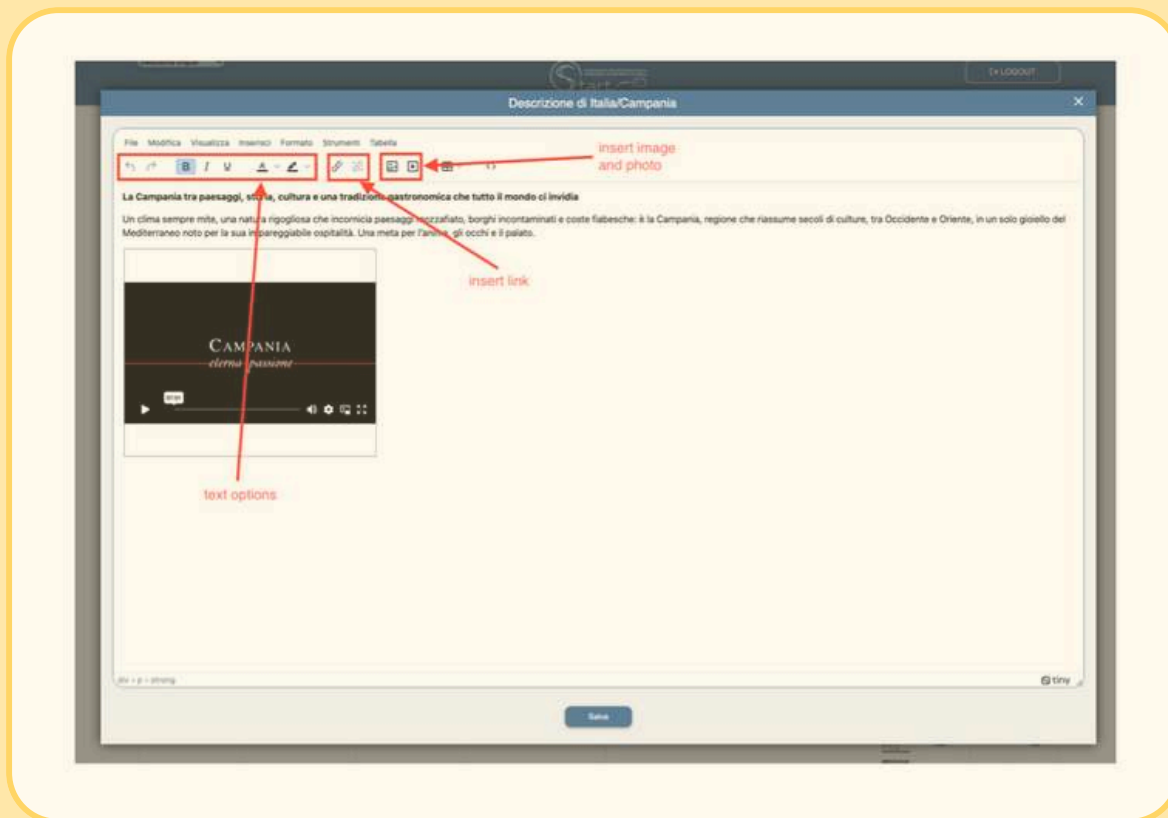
LOGOUT

Descrizione di Italia/Campania

File Modifica Visualizza Inserisci Formato Strumenti Tabella

insert image and photo

La Campania tra paesaggi, storia, cultura e una tradizione gastronomica che tutto il mondo ci invidia

Un clima sempre mite, una natura rigogliosa che incornicia paesaggi mozzafiato, borghi incontaminati e coste fiabesche: è la Campania, regione che riassume secoli di culture, tra Occidente e Oriente, in un solo gioiello del Mediterraneo noto per la sua impareggiabile ospitalità. Una meta per l'anima, gli occhi e il palato.

insert link

CAMPANIA
eterna passione

text options

div » p » strong

tiny

Salva